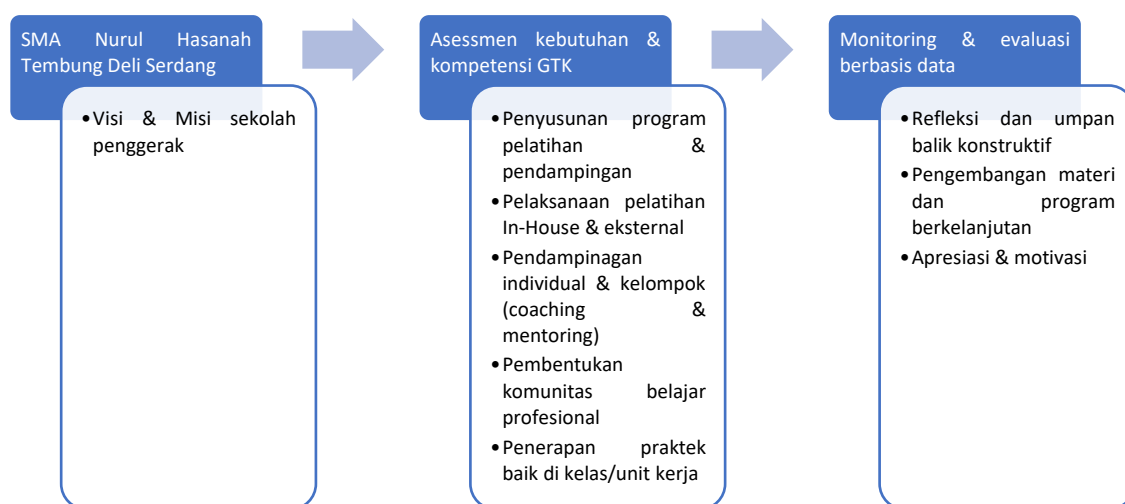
SMA Nurul Hasanah Tembung Deli Serdang

• Visi & Misi sekolah penggerak

Asessmen kebutuhan & kompetensi GTK

• Penyusunan program pelatihan & pendampingan
• Pelaksanaan pelatihan In-House & eksternal
• Pendampinagan individual & kelompok (coaching & mentoring)
• Pembentukan komunitas belajar profesional
• Penerapan praktek baik di kelas/unit kerja

Monitoring & evaluasi berbasis data

• Refleksi dan umpan balik konstruktif
• Pengembangan materi dan program berkelanjutan
• Apresiasi & motivasi